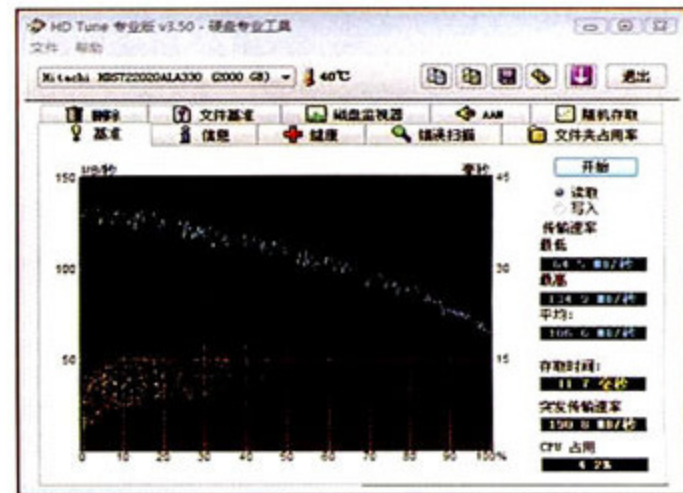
HD Tune 专业版 v3.50 - 硬盘专业工具

文件 帮助

Hitachi HDS722020ALA330 (2000 GB)

40℃

退出

擦除 | 文件基准 | 磁盘监视器 | AAM | 随机存取

基准 | 信息 | 健康 | 错误扫描 | 文件夹占用率

MB/秒

毫秒

150

100

50

45

30

15

0 10 20 30 40 50 60 70 80 90 100%

开始

读取

写入

传输速率

最低

64.5 MB/秒

最高

134.9 MB/秒

平均:

106.6 MB/秒

存取时间:

11.7 毫秒

突发传输速率

150.8 MB/秒

CPU 占用

4.2%